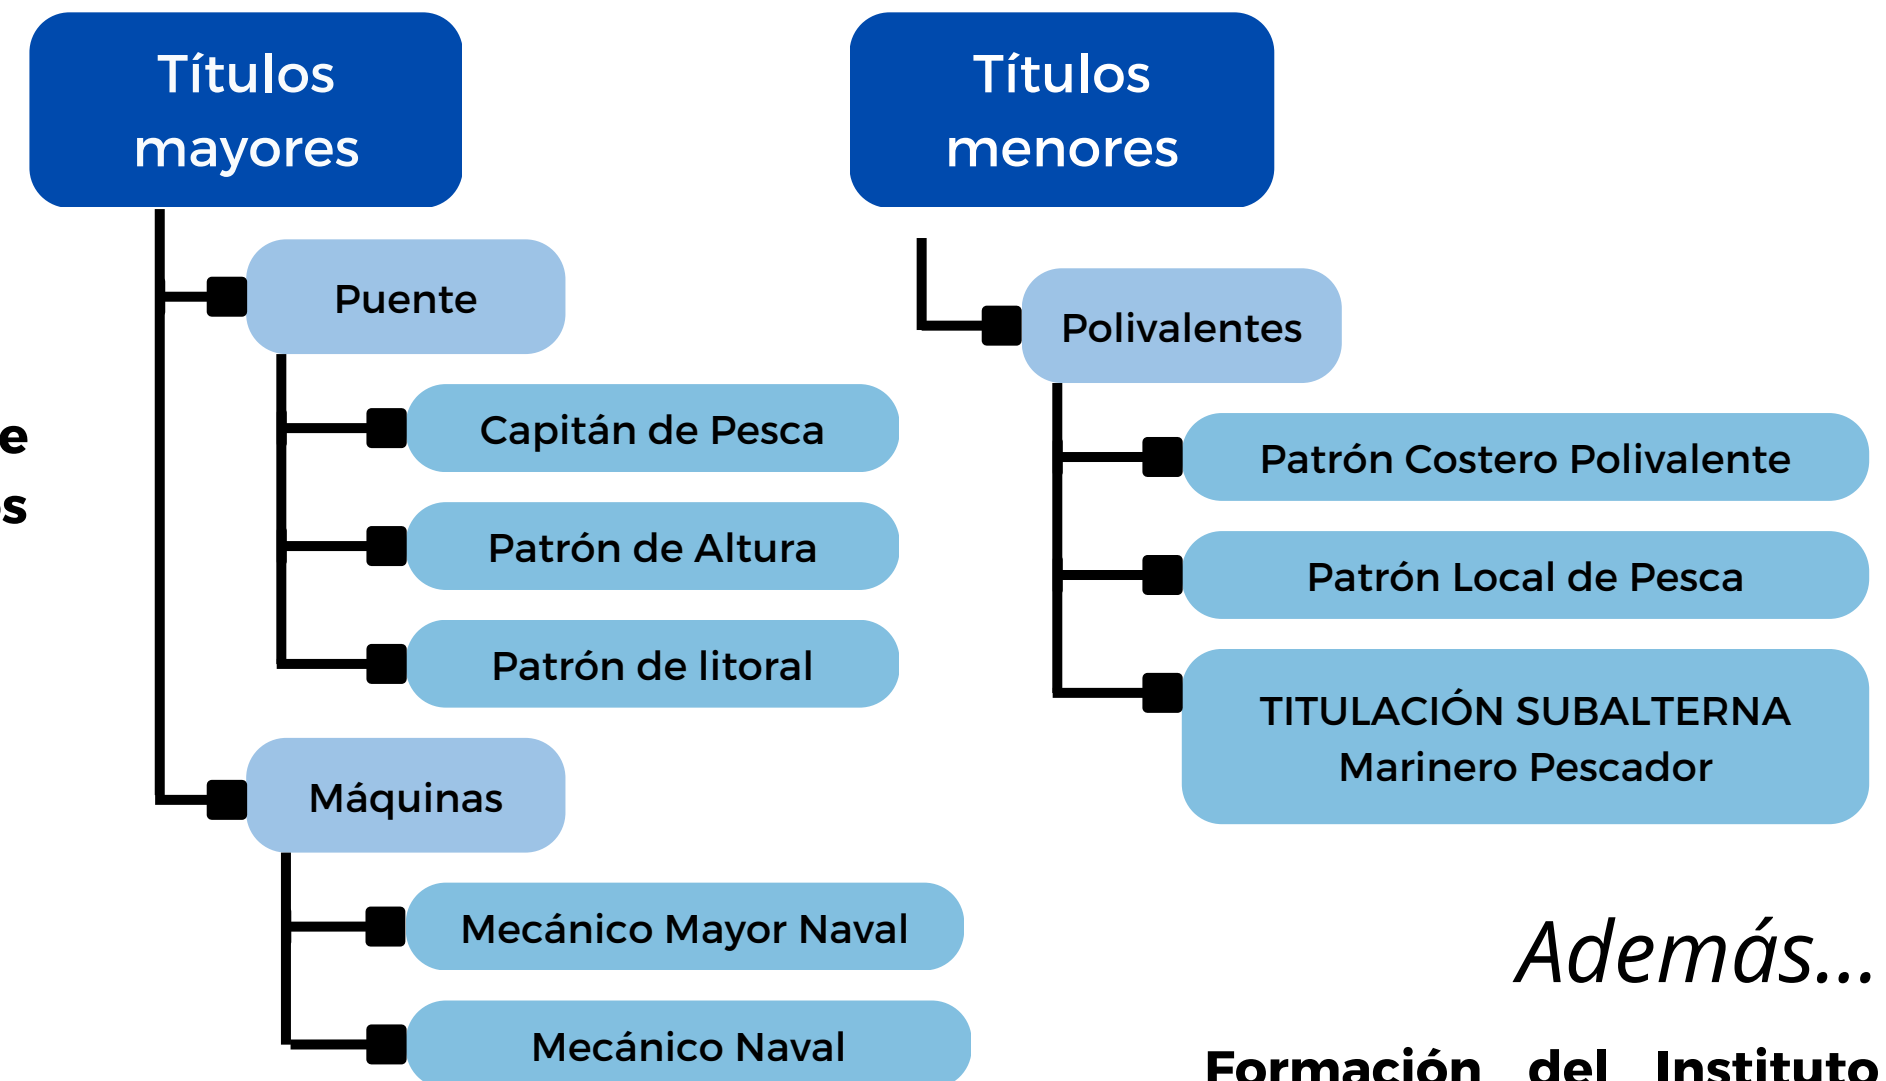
Títulos mayores

Puente

Capitán de Pesca

Patrón de Altura

Patrón de litoral

Máquinas

Mecánico Mayor Naval

Mecánico Naval

e

s

Títulos menores

Polivalentes

Patrón Costero Polivalente

Patrón Local de Pesca

TITULACIÓN SUBALTERNA Marinero Pescador

Además...

Formación del Instituto